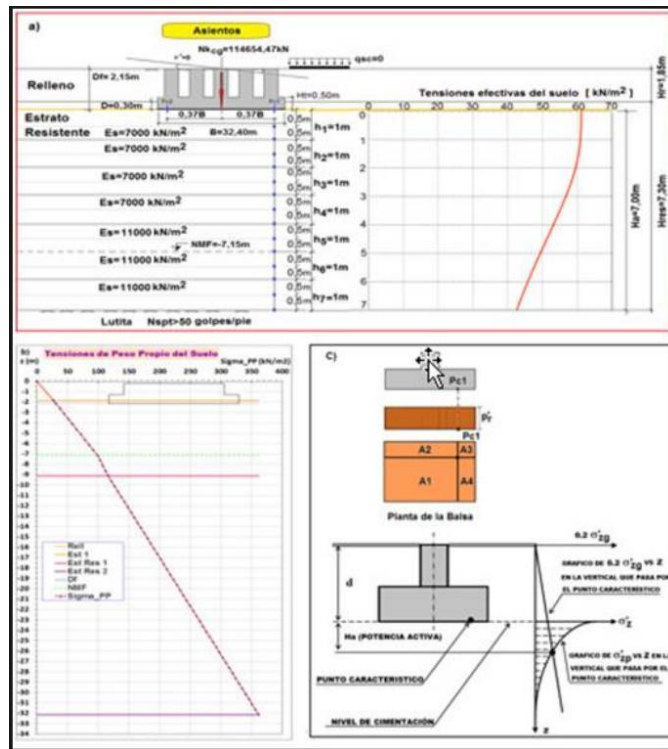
a)

Asientos

$Nk_{cg}$=114654,47kN

qsc=0

Relleno

Df=2,15m

D=0,30m

Ht=0,50m

H=1,85m

0,37B 0,37B

Tensiones efectivas del suelo [ kN/m$^2$ ]

0 10 20 30 40 50 60 70

Estrato Resistente

Es=7000 kN/m$^2$ B=32,40m

Es=7000 kN/m$^2$

Es=7000 kN/m$^2$

Es=7000 kN/m$^2$

Es=11000 kN/m$^2$

NMF=-7,15m

Es=11000 kN/m$^2$

Es=11000 kN/m$^2$

0,5m 0,5m 0,5m 0,5m 0,5m 0,5m 0,5m 0,5m 0,5m 0,5m 0,5m 0,5m 0,5m 0,5m

$h_1$=1m

$h_2$=1m

$h_3$=1m

$h_4$=1m

$h_5$=1m

$h_6$=1m

$h_7$=1m

0 1 2 3 4 5 6 7

Ha=7,00m

Hres=7,30m

Lutita Nspt>50 golpes/pie

b)

Tensiones de Peso Propio del Suelo

z (m)

Sigma_PP (kN/m2)

0 50 100 150 200 250 300 350 400

0 -1 -2 -3 -4 -5 -6 -7 -8 -9 -10 -11 -12 -13 -14 -15 -16 -17 -18 -19 -20 -21 -22 -23 -24 -25 -26 -27 -28 -29 -30 -31 -32 -33

Rell
Est 1
Est Res 1
Est Res 2
Df
NMF
Sigma_PP

C)

Pc1

P'r

Pc1

A2 A3

A1 A4

Planta de la Balsa

0,2 $\sigma'_{zg}$

GRAFICO DE 0,2 $\sigma'_{zg}$ VS Z EN LA VERTICAL QUE PASA POR EL PUNTO CARACTERISTICO

d

$\sigma'_z$

Ha (POTENCIA ACTIVA)

GRAFICO DE $\sigma'_{zp}$ VS Z EN LA VERTICAL QUE PASA POR EL PUNTO CARACTERISTICO

PUNTO CARACTERISTICO

NIVEL DE CIMENTACIÓN

z